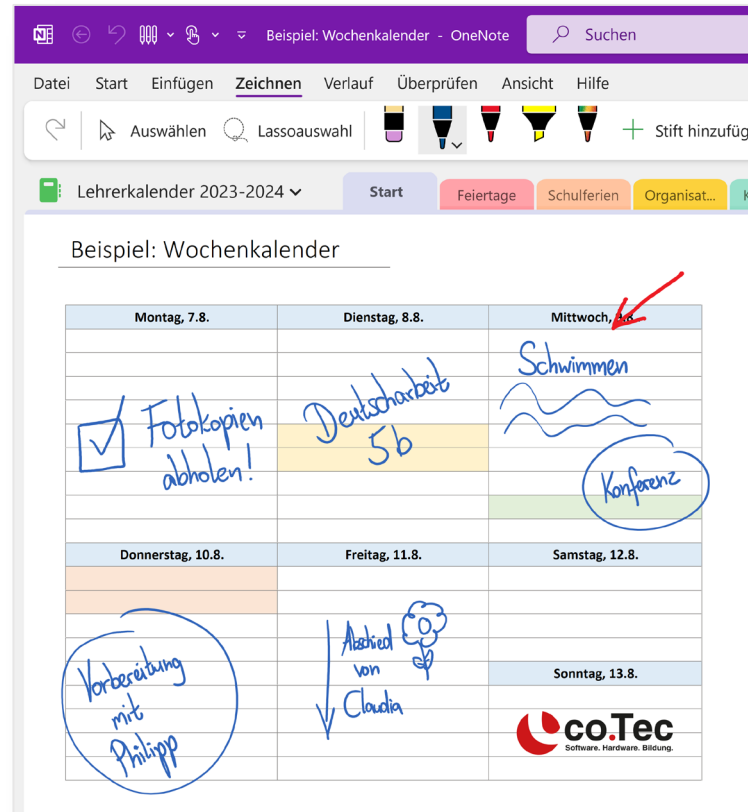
Beispiel: Wochenkalender - OneNote

Suchen

Datei Start Einfügen Zeichnen Verlauf Überprüfen Ansicht Hilfe

Auswählen Lassoauswahl Stift hinzufüg

Lehrerkalender 2023-2024

Start Feiertage Schulferien Organisat...

Beispiel: Wochenkalender

| Montag, 7.8. | Dienstag, 8.8. | Mittwoch, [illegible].8. |
|---|---|---|
| Fotokopien abholen! | Deutscharbeit 5b | Schwimmen Konferenz |

| Donnerstag, 10.8. | Freitag, 11.8. | Samstag, 12.8. |
|---|---|---|
| Vorbereitung mit Philipp | Abschied von Claudia | |
| | | Sonntag, 13.8. |

co.Tec
Software. Hardware. Bildung.